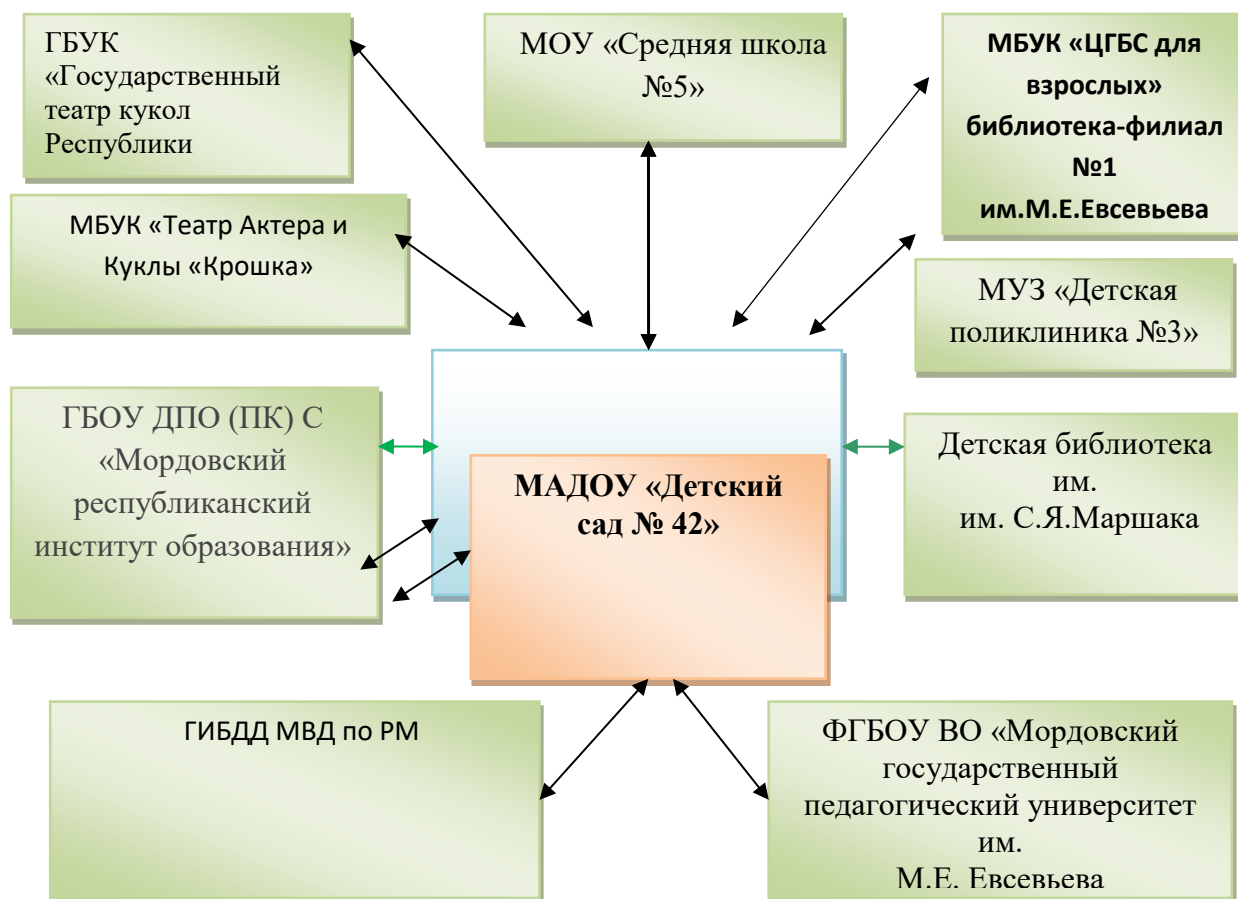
ГБУК «Государственный театр кукол Республики

МОУ «Средняя школа №5»

МБУК «ЦГБС для взрослых» библиотека-филиал №1 им.М.Е.Евсевьева

МБУК «Театр Актера и Куклы «Крошка»

МУЗ «Детская поликлиника №3»

ГБОУ ДПО (ПК) С «Мордовский республиканский институт образования»

МАДОУ «Детский сад № 42»

Детская библиотека им. им. С.Я.Маршака

ГИБДД МВД по РМ

ФГБОУ ВО «Мордовский государственный педагогический университет им. М.Е. Евсевьева